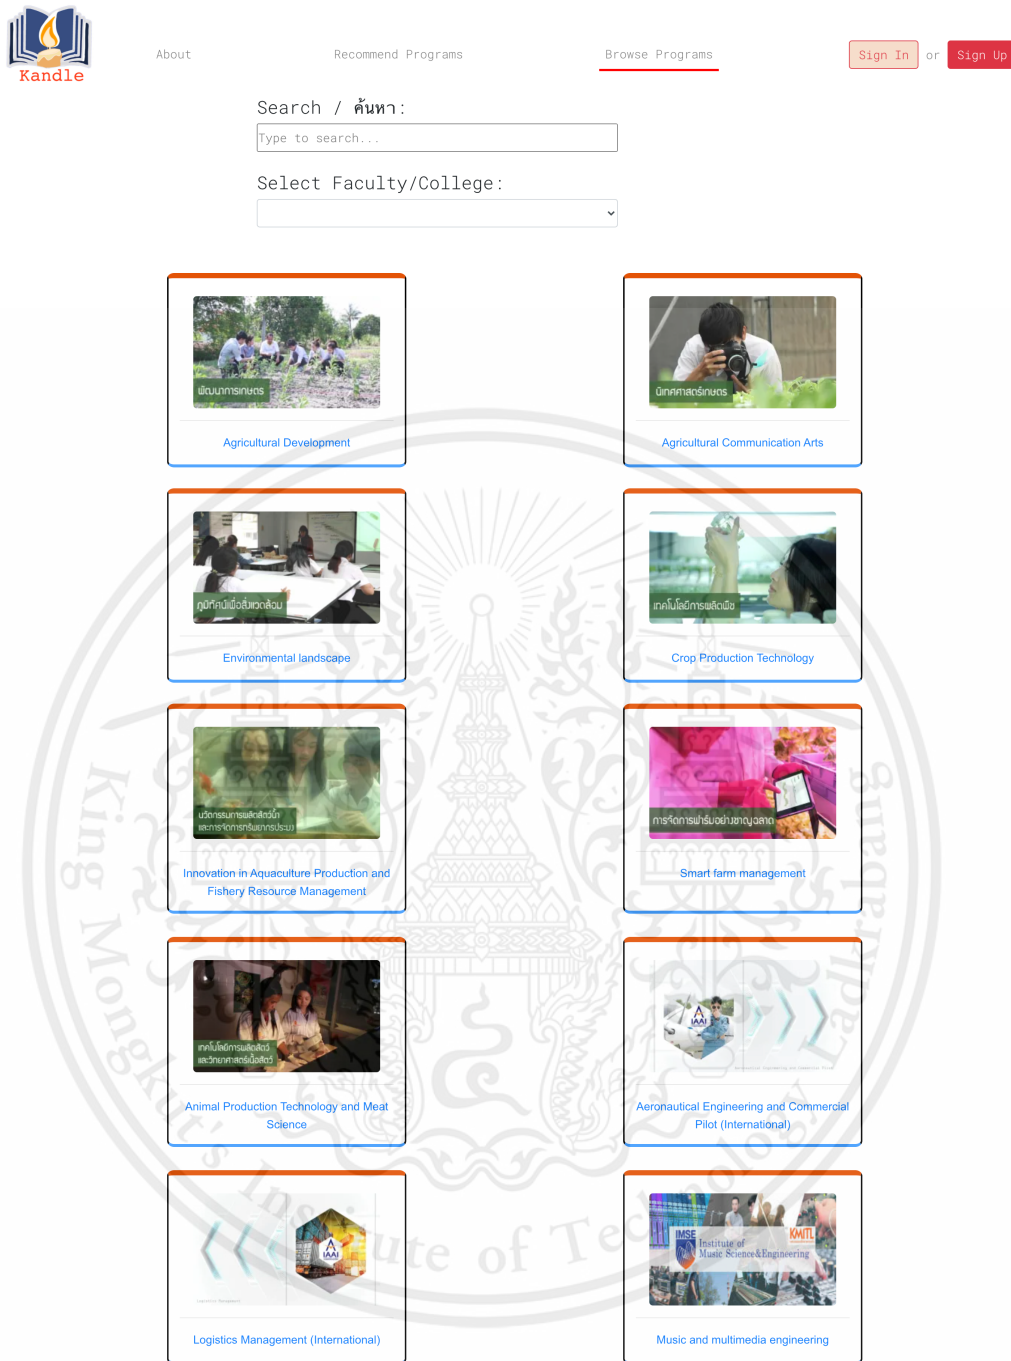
Kandle

About Recommend Programs Browse Programs Sign In or Sign Up

Search / ค้นหา:

Type to search...

Select Faculty/College:

พัฒนาการเกษตร

Agricultural Development

นิเทศศาสตร์เกษตร

Agricultural Communication Arts

ภูมิทัศน์เพื่อสิ่งแวดล้อม

Environmental landscape

เทคโนโลยีการผลิตพืช

Crop Production Technology

นวัตกรรมการผลิตสัตว์น้ำ และการจัดการทรัพยากรประมง

Innovation in Aquaculture Production and Fishery Resource Management

การจัดการฟาร์มอย่างชาญฉลาด

Smart farm management

เทคโนโลยีการผลิตสัตว์ และวิทยาศาสตร์เนื้อสัตว์

Animal Production Technology and Meat Science

IAAI

Aeronautical Engineering and Commercial Pilot (International)

IAAI

Logistics Management (International)

IMSE KMITL Institute of Music Science&Engineering

Music and multimedia engineering

King Mongkut's Institute of Technology Ladkrabang